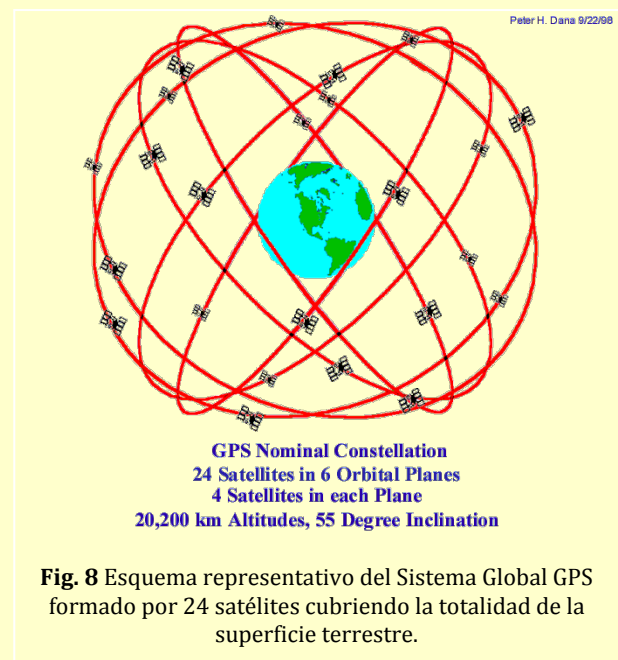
Peter H. Dana 9/22/98

GPS Nominal Constellation
24 Satellites in 6 Orbital Planes
4 Satellites in each Plane
20,200 km Altitudes, 55 Degree Inclination

**Fig. 8** Esquema representativo del Sistema Global GPS formado por 24 satélites cubriendo la totalidad de la superficie terrestre.